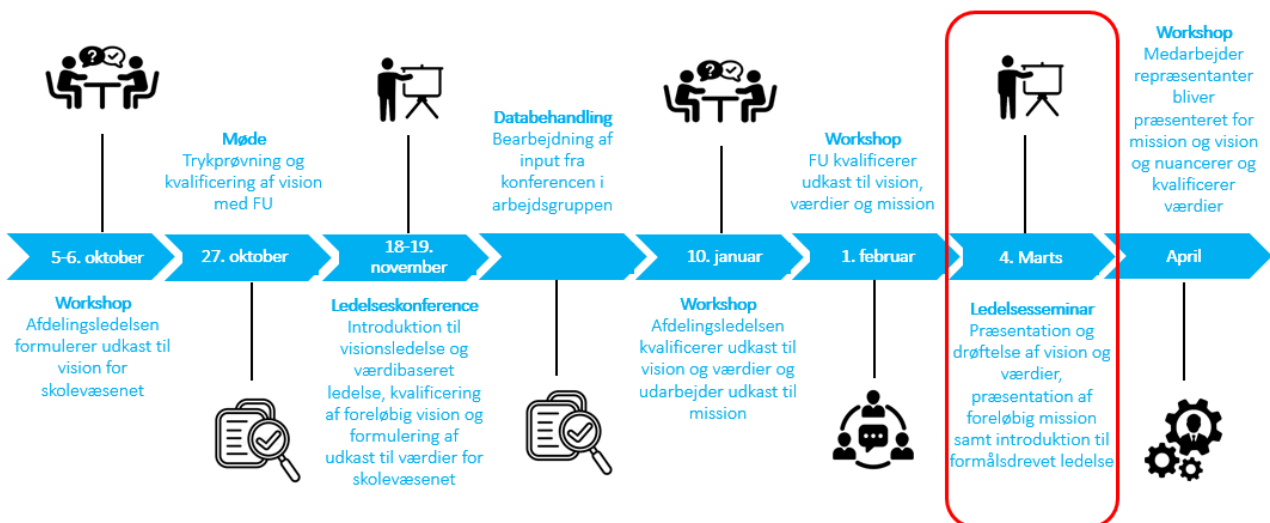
Møde
Trykprøvning og kvalificering af vision med FU

Databehandling
Bearbejdning af input fra konferencen i arbejdsgruppen

Workshop
FU kvalificerer udkast til vision, værdier og mission

Workshop
Medarbejder repræsentanter bliver præsenteret for mission og vision og nuancerer og kvalificerer værdier

5-6. oktober

27. oktober

18-19. november

10. januar

1. februar

4. Marts

April

Workshop
Afdelingsledelsen formulerer udkast til vision for skolevæsenet

Ledelseskonference
Introduktion til visionsledelse og værdibaseret ledelse, kvalificering af foreløbig vision og formulering af udkast til værdier for skolevæsenet

Workshop
Afdelingsledelsen kvalificerer udkast til vision og værdier og udarbejder udkast til mission

Ledelsesseminar
Præsentation og drøftelse af vision og værdier, præsentation af foreløbig mission samt introduktion til formålsdrevet ledelse